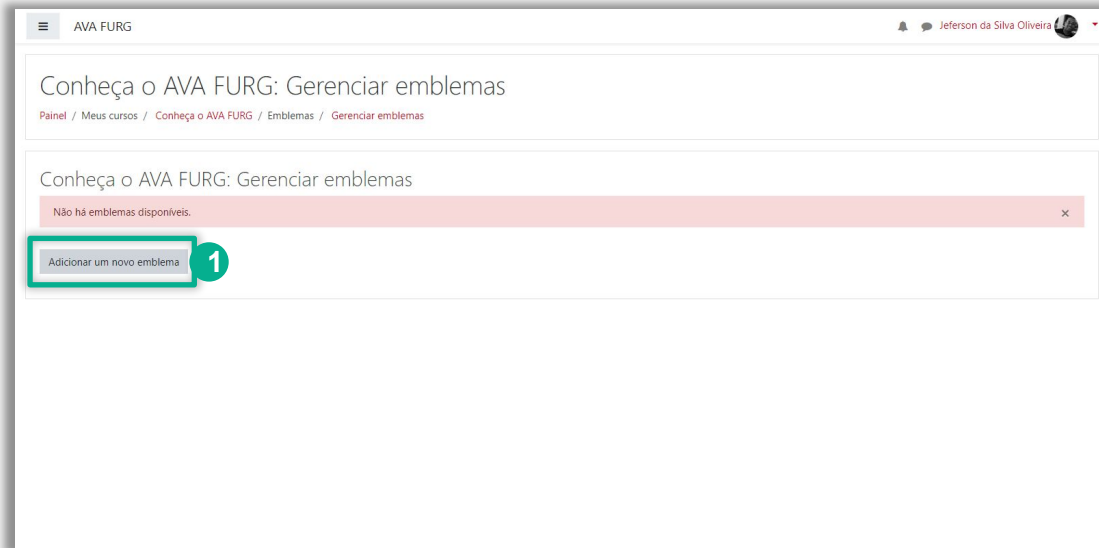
≡ AVA FURG

Jeferson da Silva Oliveira

Conheça o AVA FURG: Gerenciar emblemas

Painel / Meus cursos / Conheça o AVA FURG / Emblemas / Gerenciar emblemas

Conheça o AVA FURG: Gerenciar emblemas

Não há emblemas disponíveis.

×

Adicionar um novo emblema

1